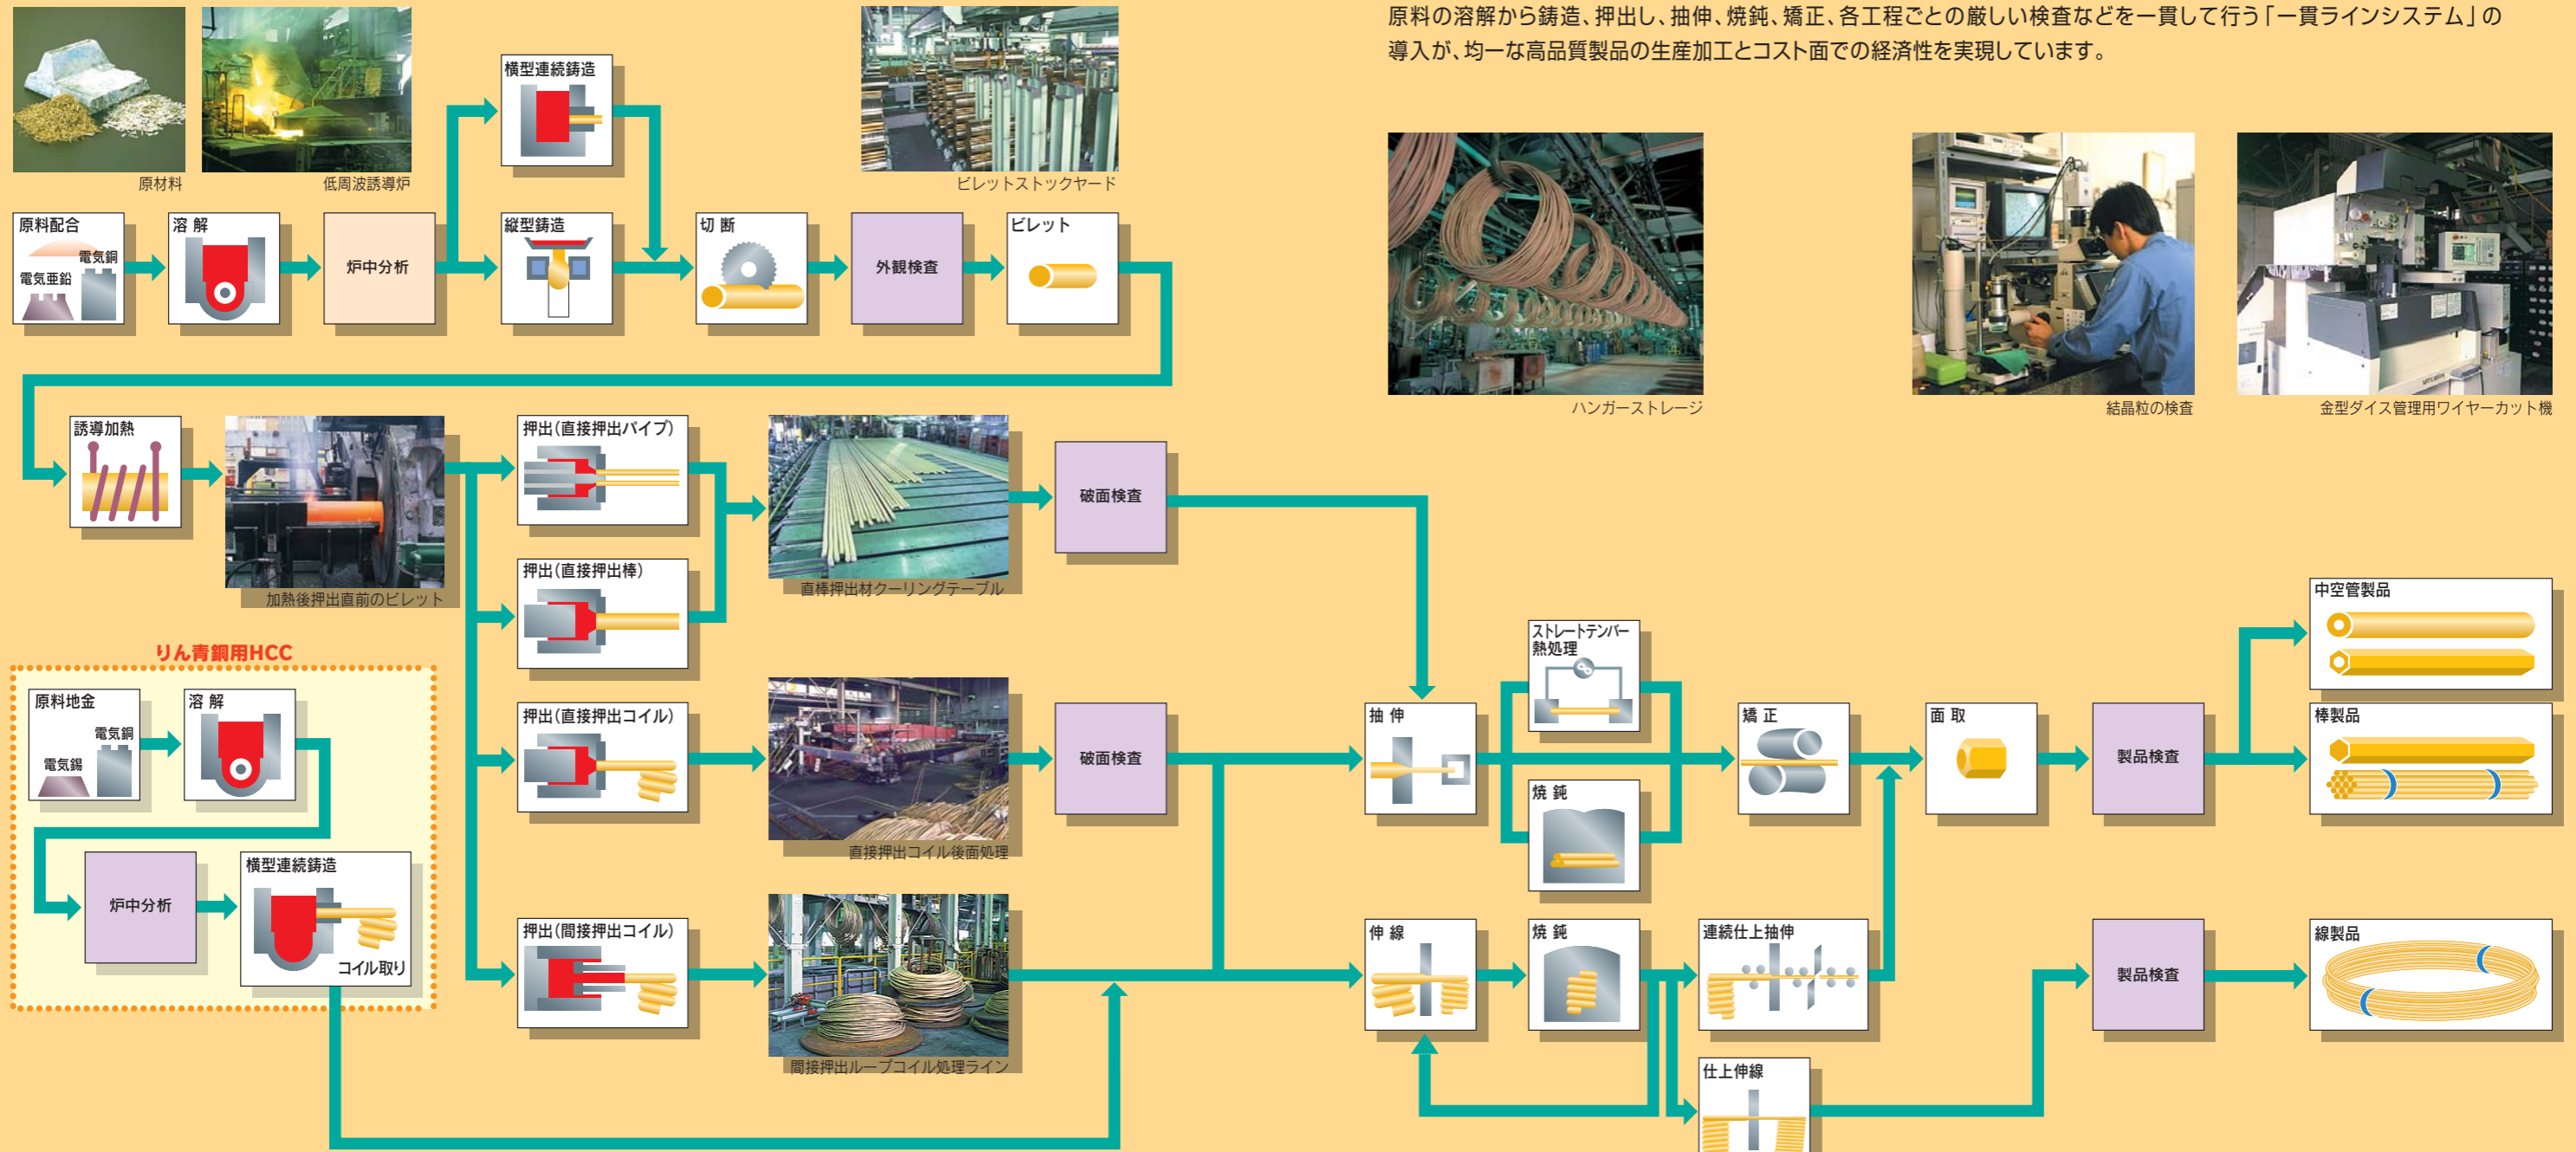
原料の溶解から鋳造、押出し、抽伸、焼鈍、矯正、各工程ごとの厳しい検査などを一貫して行う「一貫ラインシステム」の導入が、均一な高品質製品の生産加工とコスト面での経済性を実現しています。

原材料

低周波誘導炉

横型連続鋳造

ビレットストックヤード

ハンガーストレージ

結晶粒の検査

金型ダイス管理用ワイヤーカット機

原料配合

電気銅

電気亜鉛

溶 解

炉中分析

縦型鋳造

切 断

外観検査

ビレット

誘導加熱

加熱後押出直前のビレット

押出(直接押出パイプ)

直棒押出材クーリングテーブル

破面検査

押出(直接押出棒)

りん青銅用HCC

原料地金

電気銅

電気錫

溶 解

炉中分析

横型連続鋳造

コイル取り

押出(直接押出コイル)

直接押出コイル後面処理

破面検査

押出(間接押出コイル)

間接押出ループコイル処理ライン

ストレートテンパー熱処理

抽 伸

焼 鈍

矯 正

面 取

製品検査

中空管製品

棒製品

伸 線

焼 鈍

連続仕上抽伸

仕上伸線

製品検査

線製品